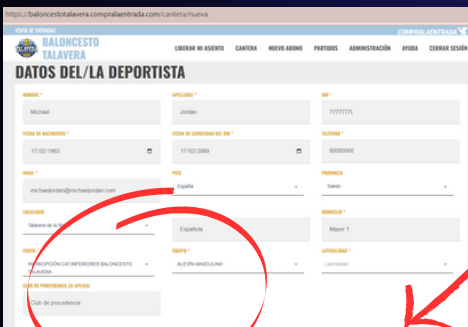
https://baloncestotalavera.compralaentrada.com/cantera/nueva

VENTA DE ENTRADAS

COMPRALAENTRADA

BALONCESTO TALAVERA

LIBERAR MI ASIENTO CANTERA NUEVO ABONO PARTIDOS ADMINISTRACIÓN AYUDA CERRAR SESIÓN

DATOS DEL/LA DEPORTISTA

NOMBRE *
Michael

APELLIDOS *
Jordan

DNI *
7777777L

FECHA DE NACIMIENTO *
17/02/1963

FECHA DE CADUCIDAD DEL DNI *
17/02/2009

TELÉFONO *
600000000

EMAIL *
michaeljordan@michaeljordan.com

PAÍS
España

PROVINCIA
Toledo

LOCALIDAD
Talavera de la Re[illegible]

España

DOMICILIO *
Mayor 1

CUOTA *
INSCRIPCIÓN CAT.INFERIORES BALONCESTO TALAVERA

EQUIPO *
ALEVÍN MASCULINO

LATERALIDAD *
Lateralidad

CLUB DE PROCEDENCIA (SI APLICA)
Club de procedencia